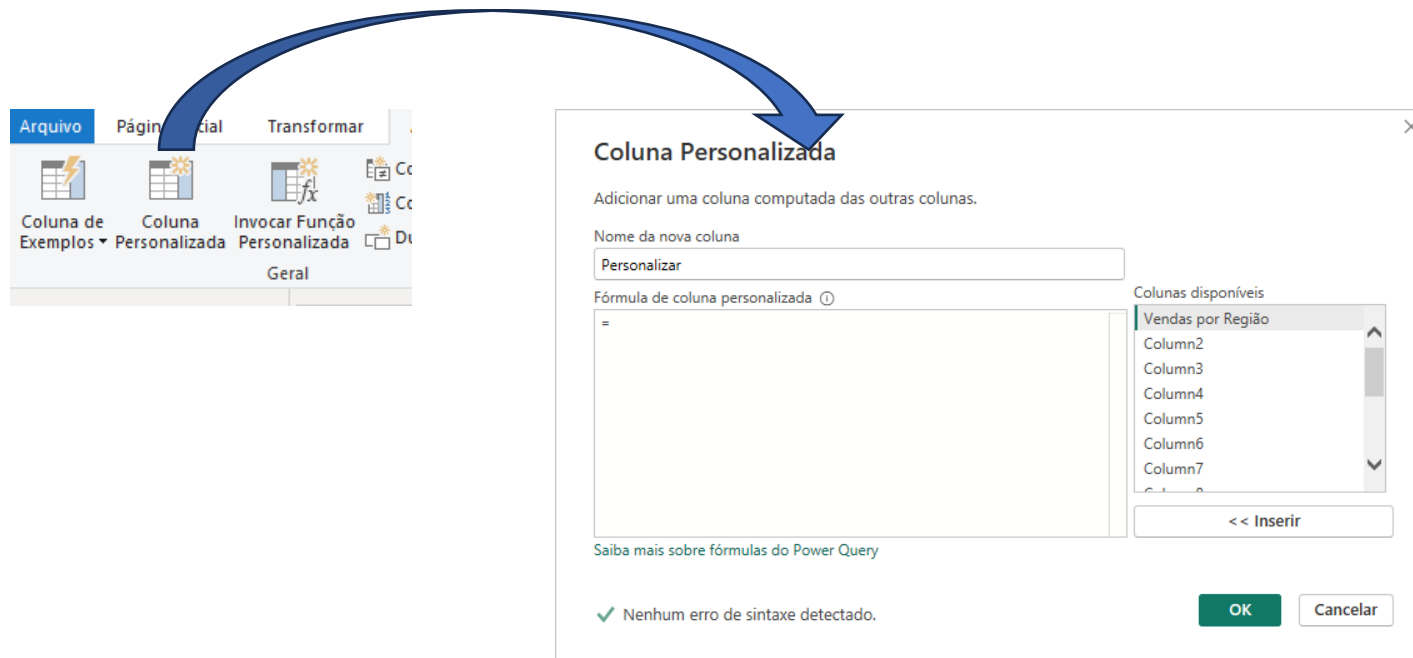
Arquivo Págin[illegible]icial Transformar

Coluna de Exemplos ▾ Coluna Personalizada Invocar Função Personalizada Co Co Du

Geral

Coluna Personalizada

Adicionar uma coluna computada das outras colunas.

Nome da nova coluna

Personalizar

Fórmula de coluna personalizada ⓘ

=

Colunas disponíveis

Vendas por Região
Column2
Column3
Column4
Column5
Column6
Column7
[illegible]

<< Inserir

Saiba mais sobre fórmulas do Power Query

✓ Nenhum erro de sintaxe detectado.

OK Cancelar